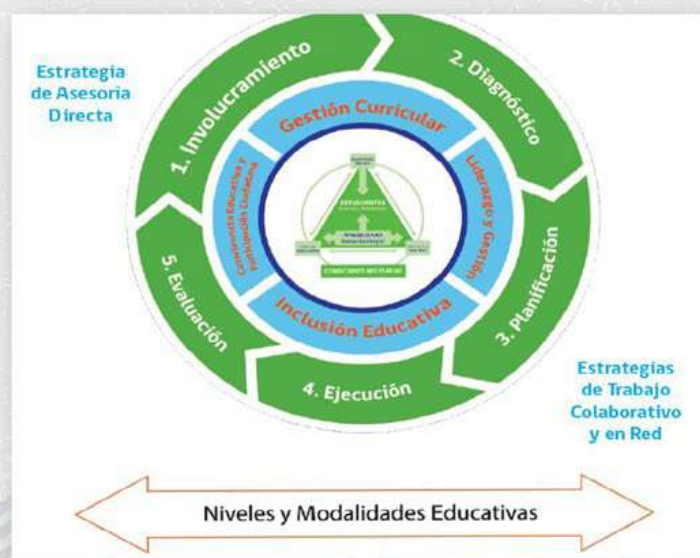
Estrategia de Asesoría Directa

1. Involucramiento

2. Diagnóstico

3. Planificación

4. Ejecución

5. Evaluación

Gestión Curricular

Liderazgo y Gestión

Inclusión Educativa

Convivencia Educativa y Participación Ciudadana

ESTUDIANTES

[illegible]

Estrategias de Trabajo Colaborativo y en Red

Niveles y Modalidades Educativas